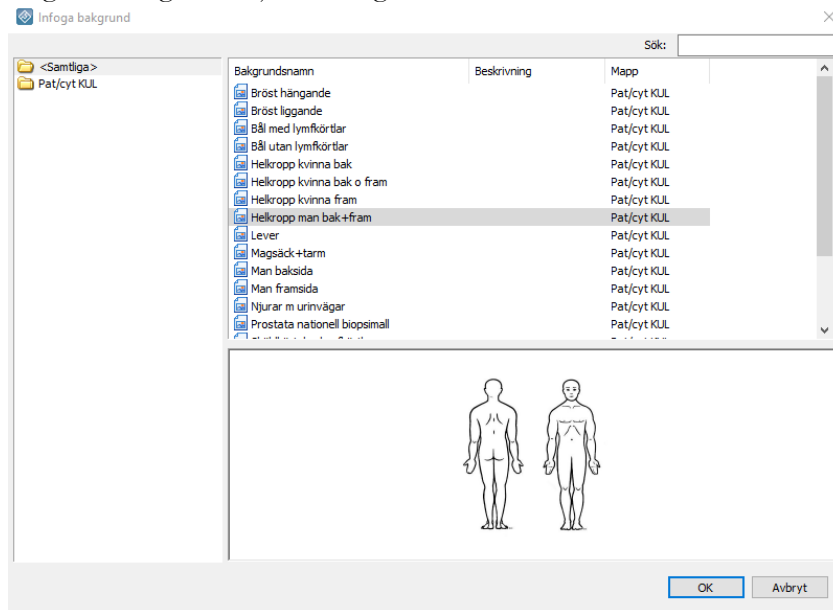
Infoga bakgrund

Sök:

<Samtliga>
Pat/cyt KUL

| Bakgrundsnamn | Beskrivning | Mapp |
|---|---|---|
| Bröst hängande | | Pat/cyt KUL |
| Bröst liggande | | Pat/cyt KUL |
| Bål med lymfkörtlar | | Pat/cyt KUL |
| Bål utan lymfkörtlar | | Pat/cyt KUL |
| Helkropp kvinna bak | | Pat/cyt KUL |
| Helkropp kvinna bak o fram | | Pat/cyt KUL |
| Helkropp kvinna fram | | Pat/cyt KUL |
| Helkropp man bak+fram | | Pat/cyt KUL |
| Lever | | Pat/cyt KUL |
| Magsäck+tarm | | Pat/cyt KUL |
| Man baksida | | Pat/cyt KUL |
| Man framsida | | Pat/cyt KUL |
| Njurar m urinvägar | | Pat/cyt KUL |
| Prostata nationell biopsimall | | Pat/cyt KUL |
| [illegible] | | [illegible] |

OK
Avbryt